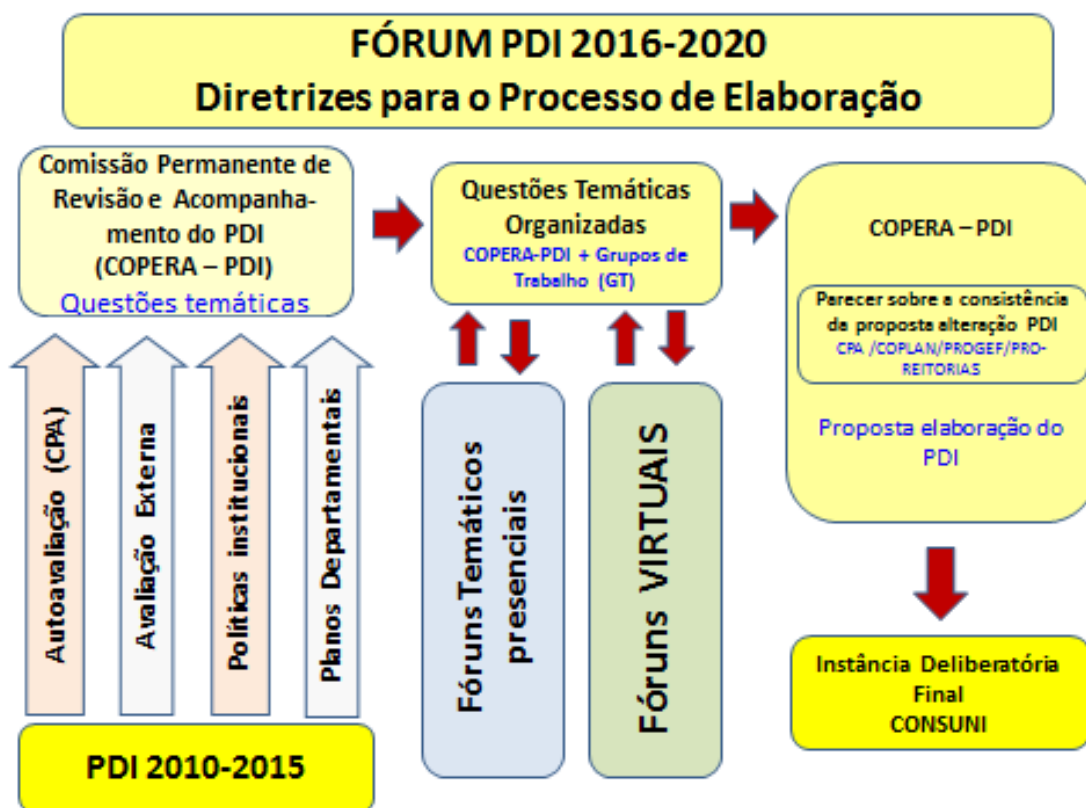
FÓRUM PDI 2016-2020
Diretrizes para o Processo de Elaboração

Comissão Permanente de Revisão e Acompanhamento do PDI (COPERA – PDI)
Questões temáticas

Autoavaliação (CPA)

Avaliação Externa

Políticas institucionais

Planos Departamentais

PDI 2010-2015

Questões Temáticas Organizadas
COPERA-PDI + Grupos de Trabalho (GT)

Fóruns Temáticos presenciais

Fóruns VIRTUAIS

COPERA – PDI

Parecer sobre a consistência da proposta alteração PDI
CPA /COPLAN/PROGEF/PRO-REITORIAS

Proposta elaboração do PDI

Instância Deliberatória Final
CONSUNI